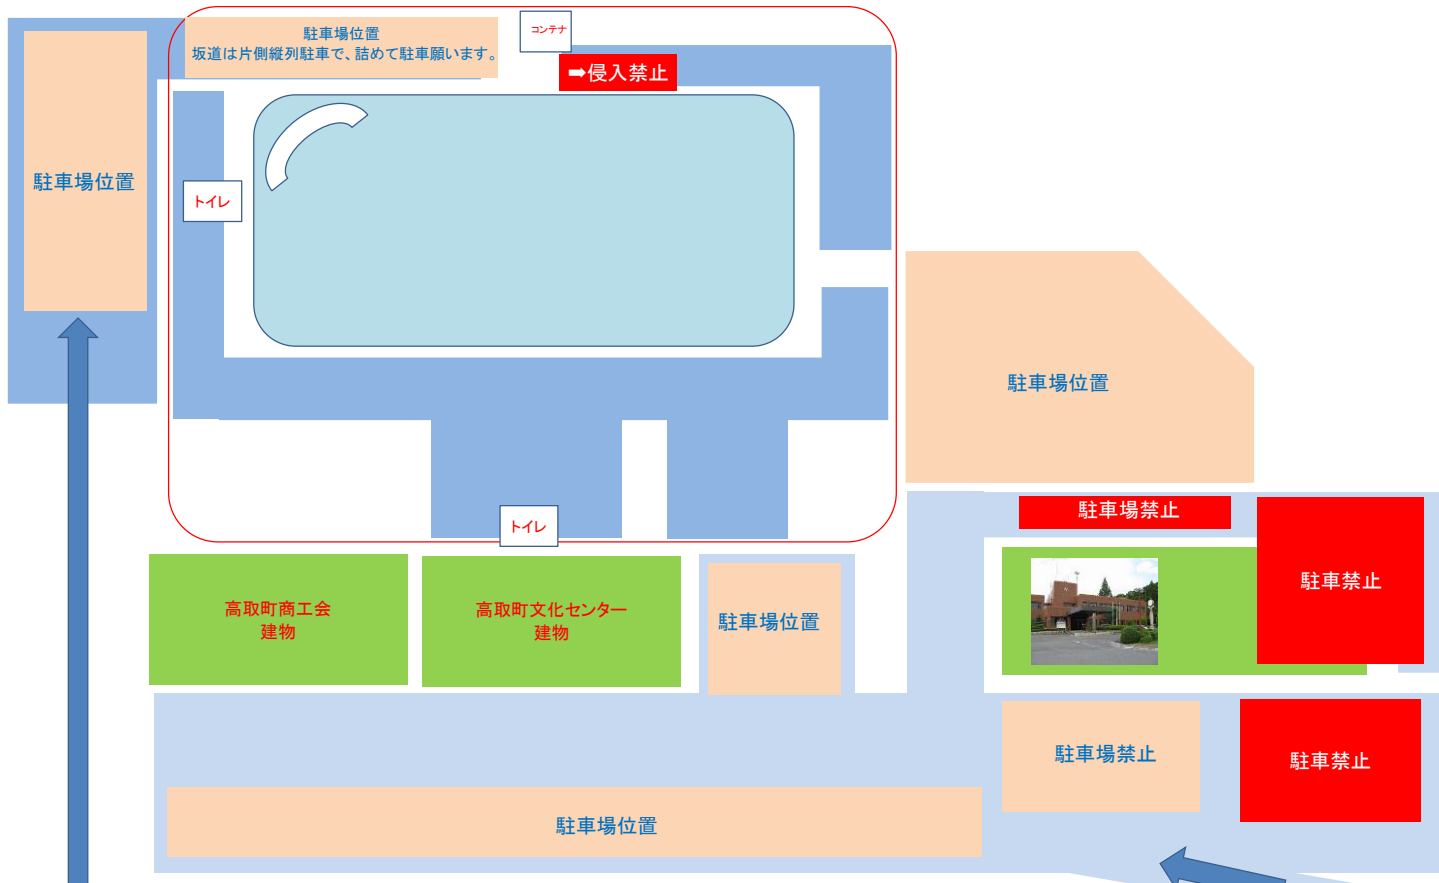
駐車場位置
坂道は片側縦列駐車で、詰めて駐車願います。

コンテナ

➡侵入禁止

駐車場位置

トイレ

駐車場位置

トイレ

駐車場禁止

高取町商工会
建物

高取町文化センター
建物

駐車場位置

駐車禁止

駐車場禁止

駐車禁止

駐車場位置